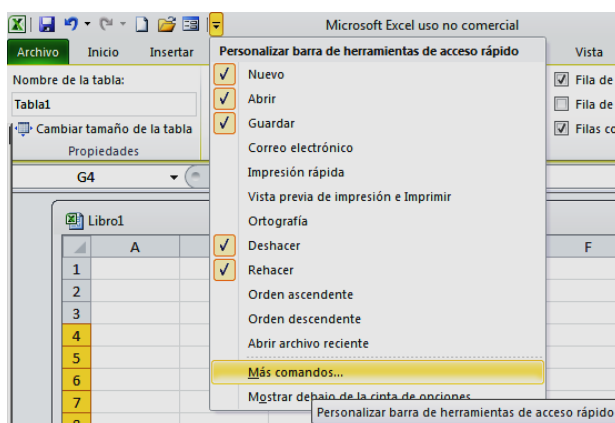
Microsoft Excel uso no comercial

Archivo Inicio Insertar

Vista

Nombre de la tabla:

Tabla1

Cambiar tamaño de la tabla

Propiedades

G4

Libro1

| | A | | F |
|---|---|---|---|
| 1 | | | |
| 2 | | | |
| 3 | | | |
| 4 | | | |
| 5 | | | |
| 6 | | | |
| 7 | | | |

Personalizar barra de herramientas de acceso rápido

✓ Nuevo
✓ Abrir
✓ Guardar
Correo electrónico
Impresión rápida
Vista previa de impresión e Imprimir
Ortografía
✓ Deshacer
✓ Rehacer
Orden ascendente
Orden descendente
Abrir archivo reciente
Más comandos...
Mostrar debajo de la cinta de opciones

Personalizar barra de herramientas de acceso rápido

Fila de
Fila de
Filas co